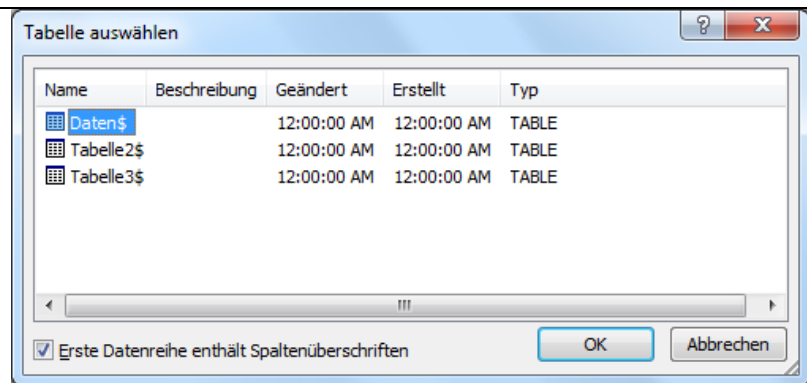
Tabelle auswählen

?
X

| Name | Beschreibung | Geändert | Erstellt | Typ |
|---|---|---|---|---|
| Daten$ | | 12:00:00 AM | 12:00:00 AM | TABLE |
| Tabelle2$ | | 12:00:00 AM | 12:00:00 AM | TABLE |
| Tabelle3$ | | 12:00:00 AM | 12:00:00 AM | TABLE |

Erste Datenreihe enthält Spaltenüberschriften

OK

Abbrechen